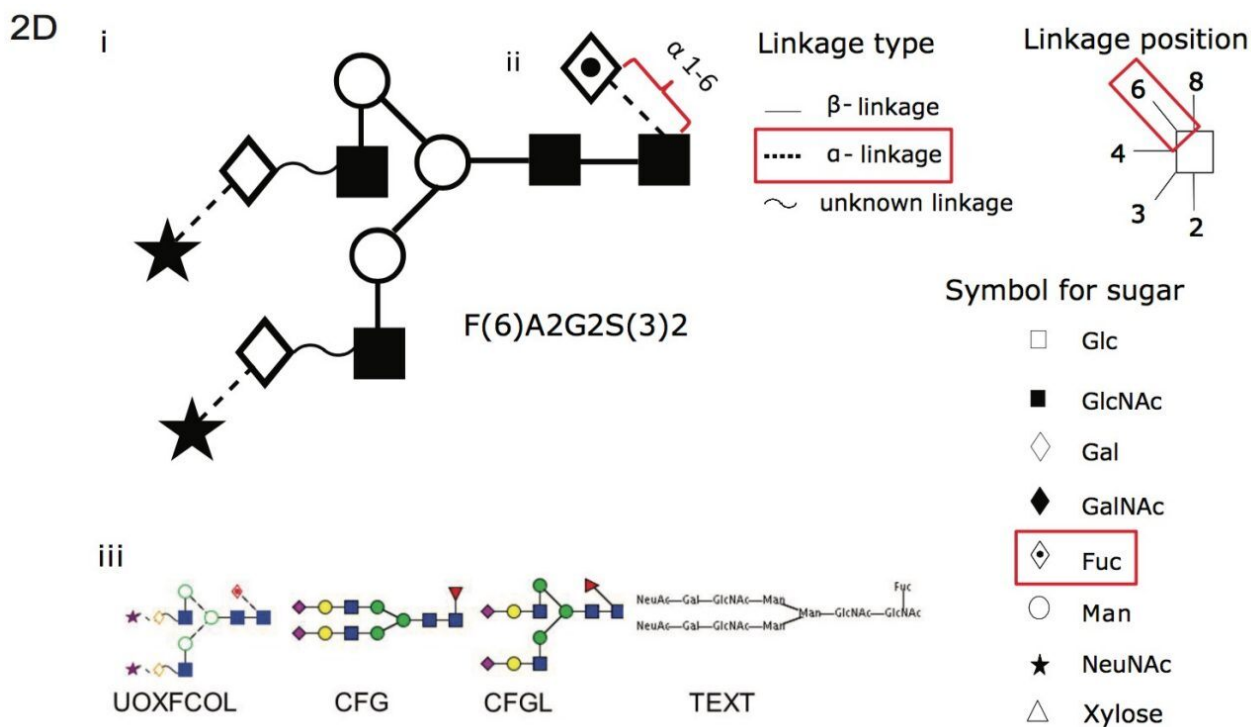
2D i

ii

α 1-6

F(6)A2G2S(3)2

Linkage type

β- linkage

α- linkage

unknown linkage

Linkage position

6 8

4

3 2

Symbol for sugar

Glc

GlcNAc

Gal

GalNAc

Fuc

Man

NeuNAc

Xylose

iii

NeuAc—Gal—GlcNAc—Man

NeuAc—Gal—GlcNAc—Man

Man—GlcNAc—GlcNAc

Fuc

UOXFCOL CFG CFGL TEXT